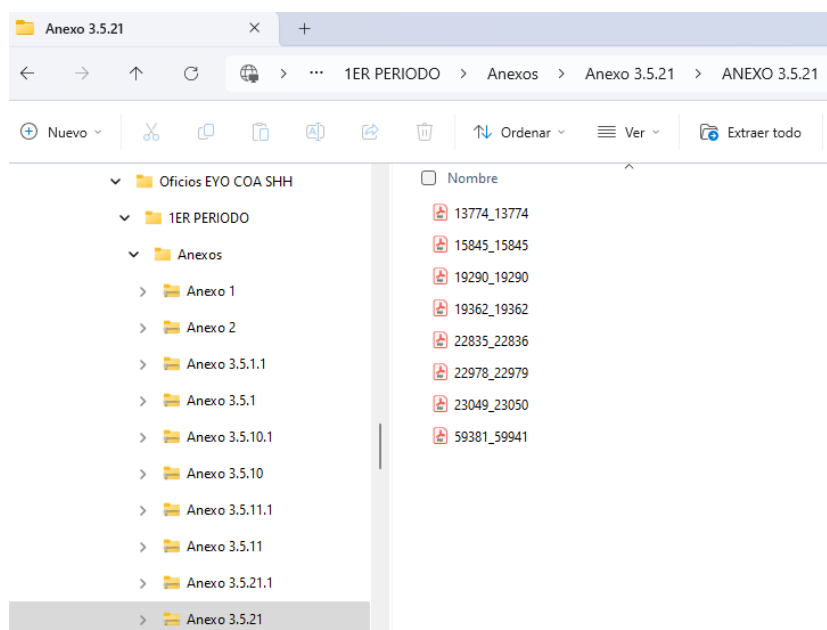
Anexo 3.5.21 × +

← → ↑ C > ··· 1ER PERIODO > Anexos > Anexo 3.5.21 > ANEXO 3.5.21

Nuevo Ordenar Ver Extraer todo

Oficios EYO COA SHH
1ER PERIODO
Anexos
Anexo 1
Anexo 2
Anexo 3.5.1.1
Anexo 3.5.1
Anexo 3.5.10.1
Anexo 3.5.10
Anexo 3.5.11.1
Anexo 3.5.11
Anexo 3.5.21.1
Anexo 3.5.21

Nombre
13774_13774
15845_15845
19290_19290
19362_19362
22835_22836
22978_22979
23049_23050
59381_59941